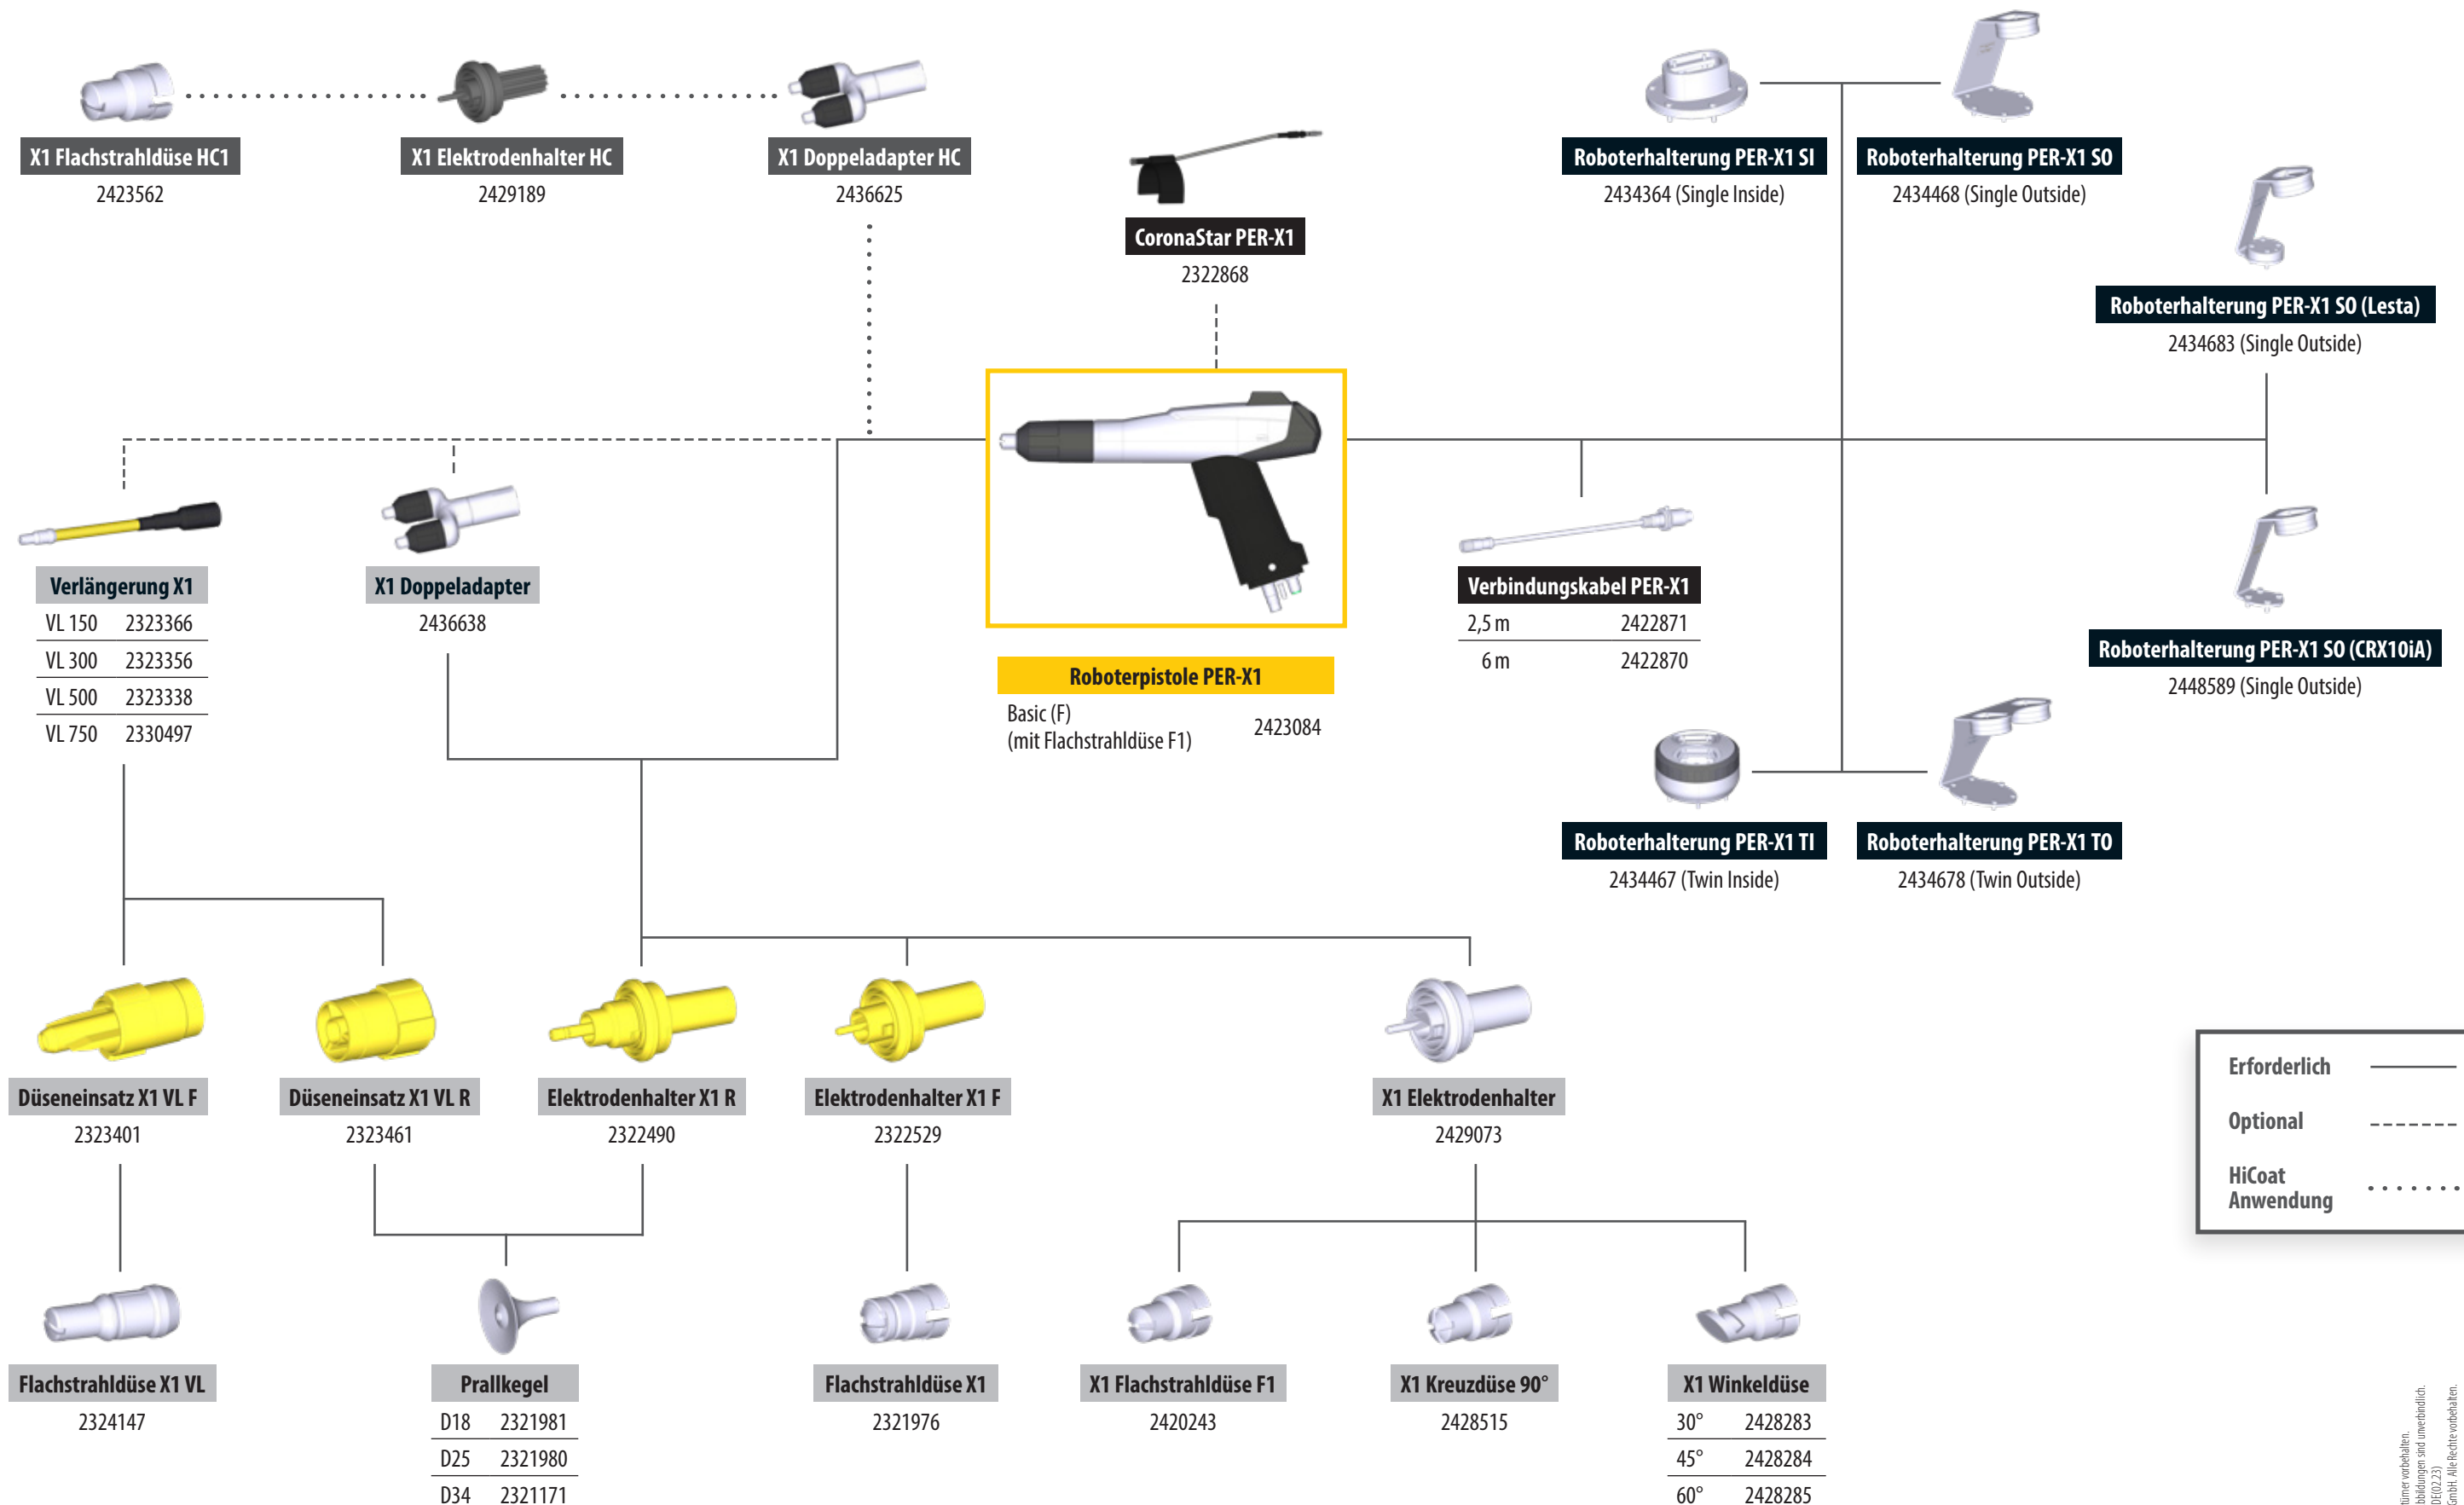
X1 Flachstrahldüse HC1
2423562

X1 Elektrodenhalter HC
2429189

X1 Doppeladapter HC
2436625

CoronaStar PER-X1
2322868

Roboterhalterung PER-X1 SI
2434364 (Single Inside)

Roboterhalterung PER-X1 SO
2434468 (Single Outside)

Roboterhalterung PER-X1 SO (Lesta)
2434683 (Single Outside)

Verlängerung X1

| VL 150 | 2323366 |
|---|---|
| VL 300 | 2323356 |
| VL 500 | 2323338 |
| VL 750 | 2330497 |

X1 Doppeladapter
2436638

Roboterpistole PER-X1
Basic (F) (mit Flachstrahldüse F1) 2423084

Verbindungskabel PER-X1

| 2,5 m | 2422871 |
|---|---|
| 6 m | 2422870 |

Roboterhalterung PER-X1 SO (CRX10iA)
2448589 (Single Outside)

Roboterhalterung PER-X1 TI
2434467 (Twin Inside)

Roboterhalterung PER-X1 TO
2434678 (Twin Outside)

Düseneinsatz X1 VL F
2323401

Düseneinsatz X1 VL R
2323461

Elektrodenhalter X1 R
2322490

Elektrodenhalter X1 F
2322529

X1 Elektrodenhalter
2429073

Erforderlich
Optional
HiCoat Anwendung

Flachstrahldüse X1 VL
2324147

Prallkegel

| D18 | 2321981 |
|---|---|
| D25 | 2321980 |
| D34 | 2321171 |

Flachstrahldüse X1
2321976

X1 Flachstrahldüse F1
2420243

X1 Kreuzdüse 90°
2428515

X1 Winkeldüse

| 30° | 2428283 |
|---|---|
| 45° | 2428284 |
| 60° | 2428285 |

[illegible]ümer vorbehalten. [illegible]bbildungen sind unverbindlich. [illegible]DE(02.23) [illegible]GmbH. Alle Rechte vorbehalten.